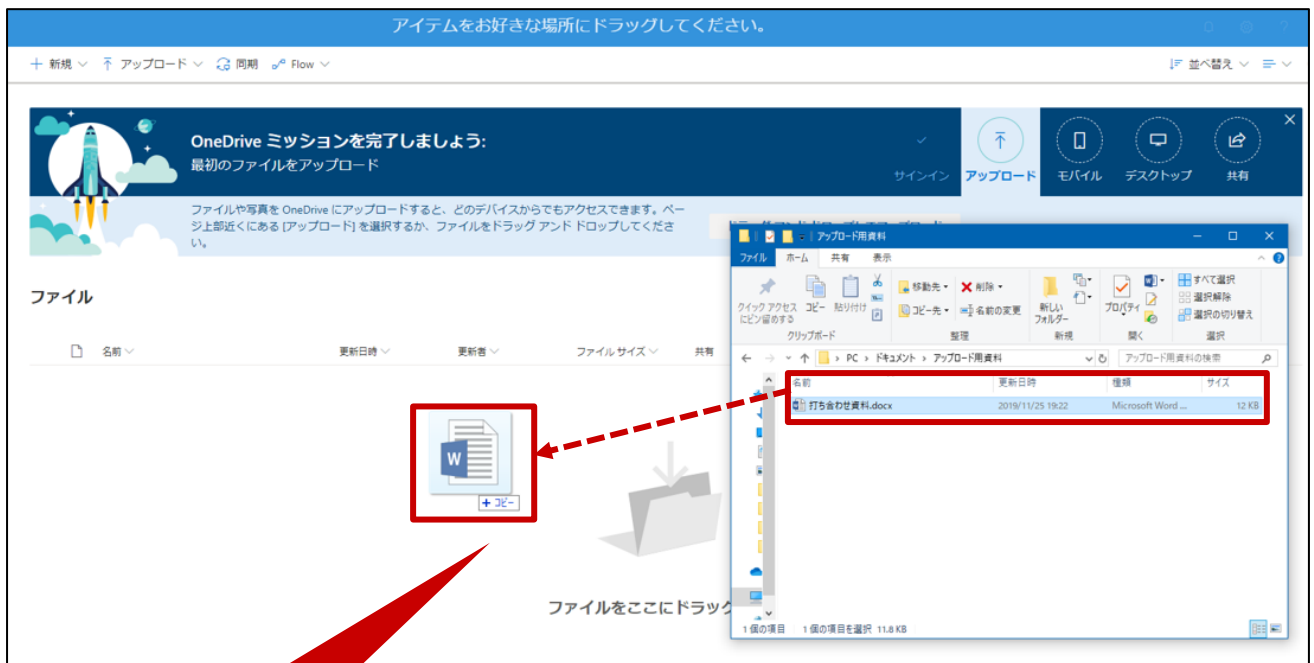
アイテムをお好きな場所にドラッグしてください。

+ 新規 ∨ ↑ アップロード ∨ 同期 Flow ∨

並べ替え ∨

OneDrive ミッションを完了しましょう:
最初のファイルをアップロード

サインイン アップロード モバイル デスクトップ 共有

ファイルや写真を OneDrive にアップロードすると、どのデバイスからでもアクセスできます。ページ上部近くにある [アップロード] を選択するか、ファイルをドラッグ アンド ドロップしてください。

ファイル

名前 ∨ 更新日時 ∨ 更新者 ∨ ファイル サイズ ∨ 共有

+ コピー

ファイルをここにドラッグ

アップロード用資料

ファイル ホーム 共有 表示

クイック アクセスにピン留めする コピー 貼り付け
クリップボード
移動先 削除 コピー先 名前の変更
整理
新しいフォルダー
新規
プロパティ
開く
すべて選択 選択解除 選択の切り替え
選択

PC > ドキュメント > アップロード用資料

アップロード用資料の検索

| 名前 | 更新日時 | 種類 | サイズ |
|---|---|---|---|
| 打ち合わせ資料.docx | 2019/11/25 19:22 | Microsoft Word ... | 12 KB |

1 個の項目 1 個の項目を選択 11.8 KB